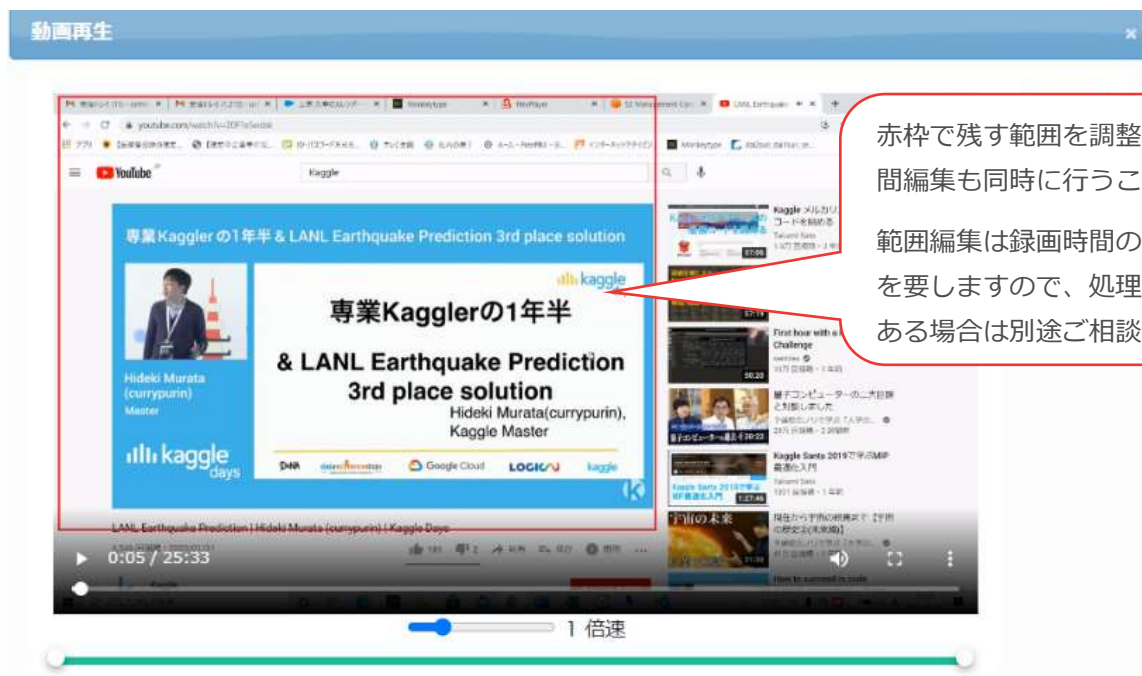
動画再生

×

YouTube

Kaggle

専業Kagglerの1年半 & LANL Earthquake Prediction 3rd place solution

Hideki Murata (currypurin) Master

kaggle days

kaggle

専業Kagglerの1年半

& LANL Earthquake Prediction 3rd place solution

Hideki Murata(currypurin), Kaggle Master

DeNA

Google Cloud

LOGICAL

kaggle

LANL Earthquake Prediction | Hideki Murata (currypurin) | Kaggle Days

0:05 / 25:33

Kaggle メルカリ コードを読める

First hour with a Challenge

量子コンピューターの二大目標と到達しました

Kaggle Santa 2019で学ぶMIP最適化入門

宇宙の未来

現在から宇宙の終焉まで【宇宙の歴史②(未来編)】

How to succeed in code

赤枠で残す範囲を調整
間編集も同時に行うこ

範囲編集は録画時間の
を要しますので、処理
ある場合は別途ご相談

1 倍速